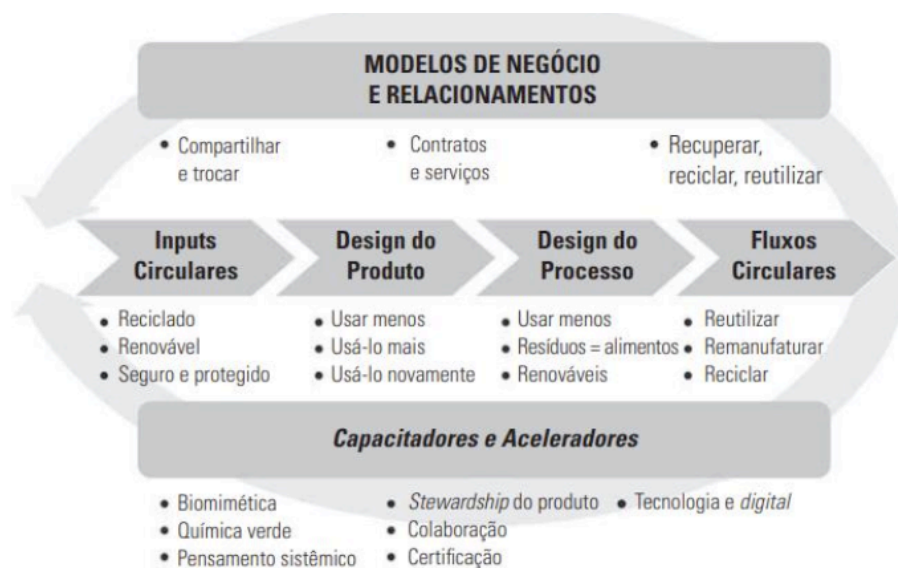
MODELOS DE NEGÓCIO E RELACIONAMENTOS

• Compartilhar e trocar
• Contratos e serviços
• Recuperar, reciclar, reutilizar

Inputs Circulares
• Reciclado
• Renovável
• Seguro e protegido

Design do Produto
• Usar menos
• Usá-lo mais
• Usá-lo novamente

Design do Processo
• Usar menos
• Resíduos = alimentos
• Renováveis

Fluxos Circulares
• Reutilizar
• Remanufaturar
• Reciclar

*Capacitadores e Aceleradores*

• Biomimética
• Química verde
• Pensamento sistêmico
• *Stewardship* do produto
• Colaboração
• Certificação
• Tecnologia e *digital*